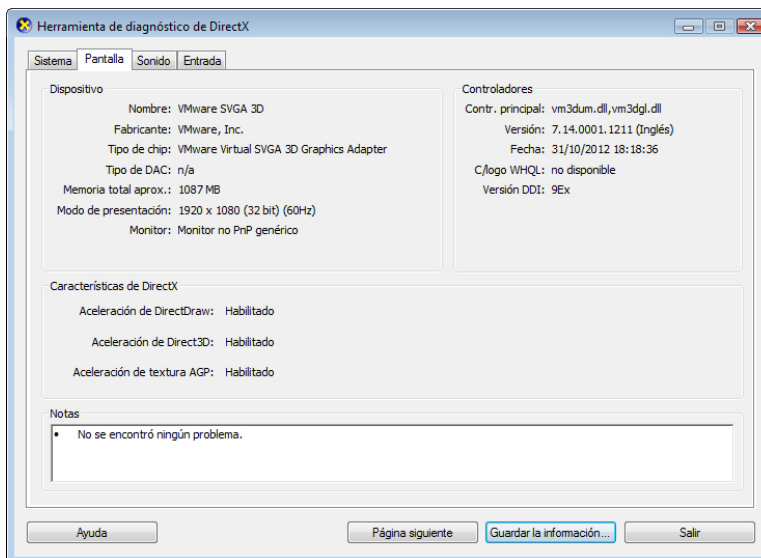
Herramienta de diagnóstico de DirectX

Sistema | Pantalla | Sonido | Entrada

Dispositivo
Nombre: VMware SVGA 3D
Fabricante: VMware, Inc.
Tipo de chip: VMware Virtual SVGA 3D Graphics Adapter
Tipo de DAC: n/a
Memoria total aprox.: 1087 MB
Modo de presentación: 1920 x 1080 (32 bit) (60Hz)
Monitor: Monitor no PnP genérico

Controladores
Contr. principal: vm3dum.dll,vm3dgl.dll
Versión: 7.14.0001.1211 (Inglés)
Fecha: 31/10/2012 18:18:36
C/logo WHQL: no disponible
Versión DDI: 9Ex

Características de DirectX
Aceleración de DirectDraw: Habilitado
Aceleración de Direct3D: Habilitado
Aceleración de textura AGP: Habilitado

Notas
• No se encontró ningún problema.

Ayuda
Página siguiente
Guardar la información...
Salir